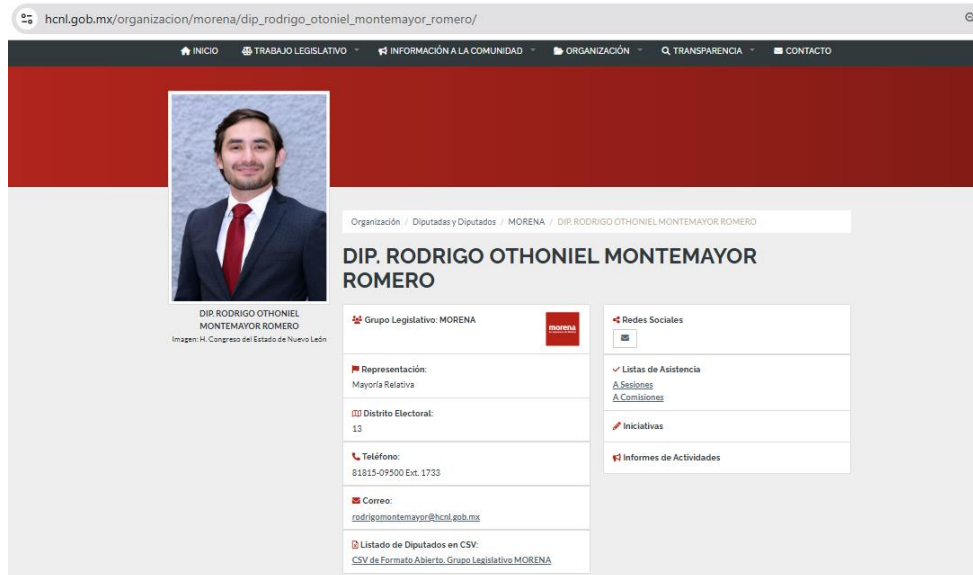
hcnl.gob.mx/organizacion/morena/dip_rodrigo_otoniel_montemayor_romero/

INICIO TRABAJO LEGISLATIVO INFORMACIÓN A LA COMUNIDAD ORGANIZACIÓN TRANSPARENCIA CONTACTO

DIP. RODRIGO OTHONIEL MONTEMAYOR ROMERO
Imagen: H. Congreso del Estado de Nuevo León

Organización / Diputadas y Diputados / MORENA / DIP. RODRIGO OTHONIEL MONTEMAYOR ROMERO

DIP. RODRIGO OTHONIEL MONTEMAYOR ROMERO

Grupo Legislativo: MORENA

morena

Representación:
Mayoría Relativa

Distrito Electoral:
13

Teléfono:
81815-09500 Ext. 1733

Correo:
rodrigomontemayor@hcnl.gob.mx

Listado de Diputados en CSV:
CSV de Formato Abierto, Grupo Legislativo MORENA

Redes Sociales

Listas de Asistencia
A Sesiones
A Comisiones

Iniciativas

Informes de Actividades